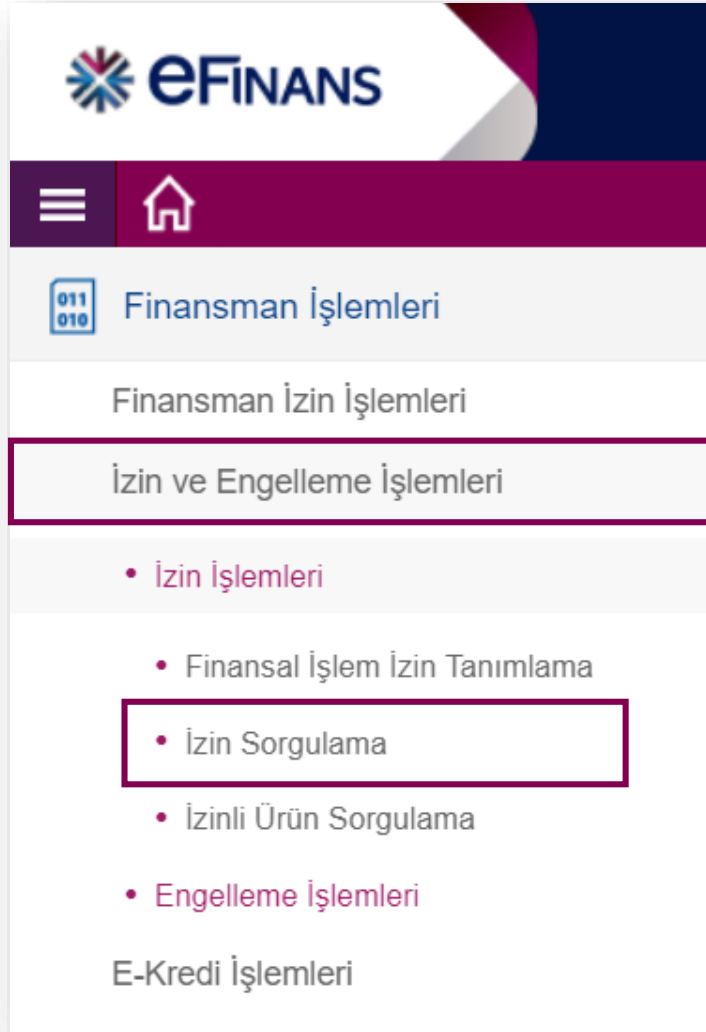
eFINANS

011
010

Finansman İşlemleri

Finansman İzin İşlemleri

İzin ve Engelleme İşlemleri

• İzin İşlemleri

• Finansal İşlem İzin Tanımlama

• İzin Sorgulama

• İzinli Ürün Sorgulama

• Engelleme İşlemleri

E-Kredi İşlemleri